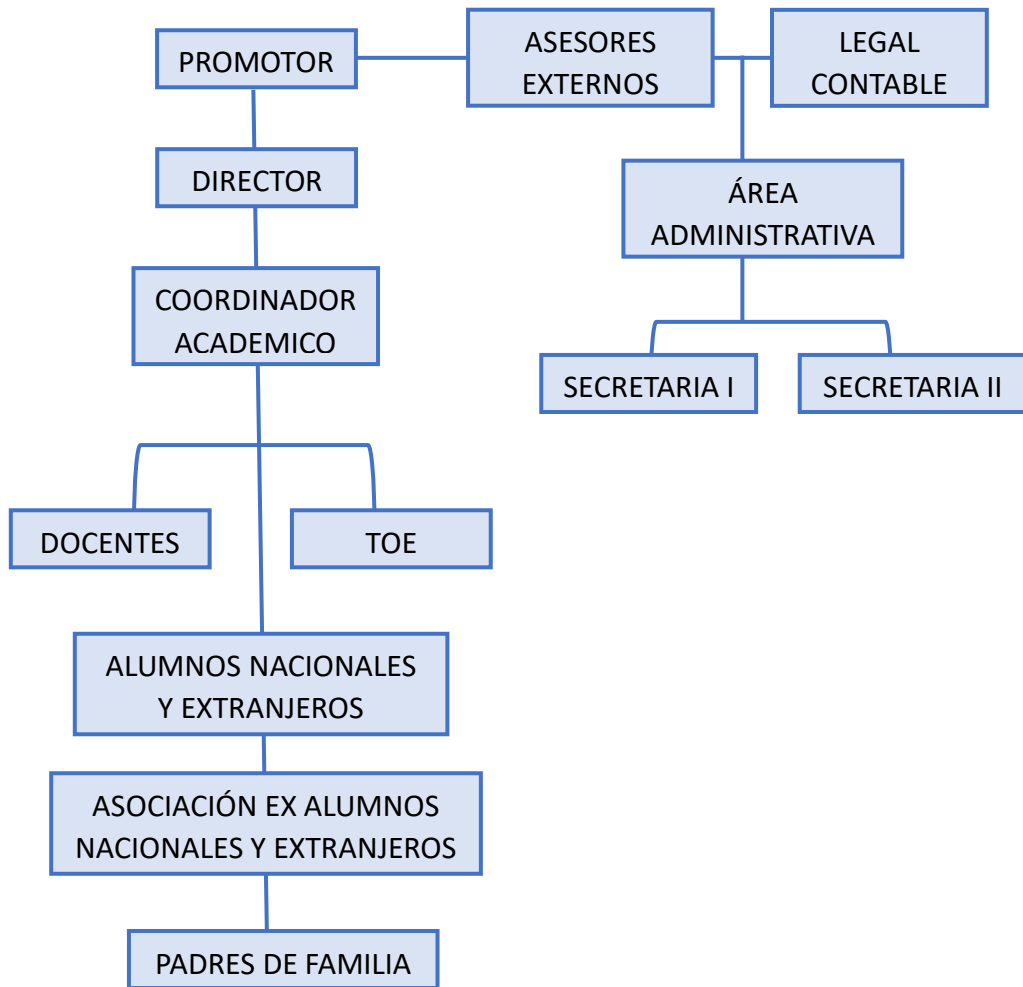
PROMOTOR

ASESORES EXTERNOS

LEGAL CONTABLE

DIRECTOR

ÁREA ADMINISTRATIVA

COORDINADOR ACADEMICO

SECRETARIA I

SECRETARIA II

DOCENTES

TOE

ALUMNOS NACIONALES Y EXTRANJEROS

ASOCIACIÓN EX ALUMNOS NACIONALES Y EXTRANJEROS

PADRES DE FAMILIA